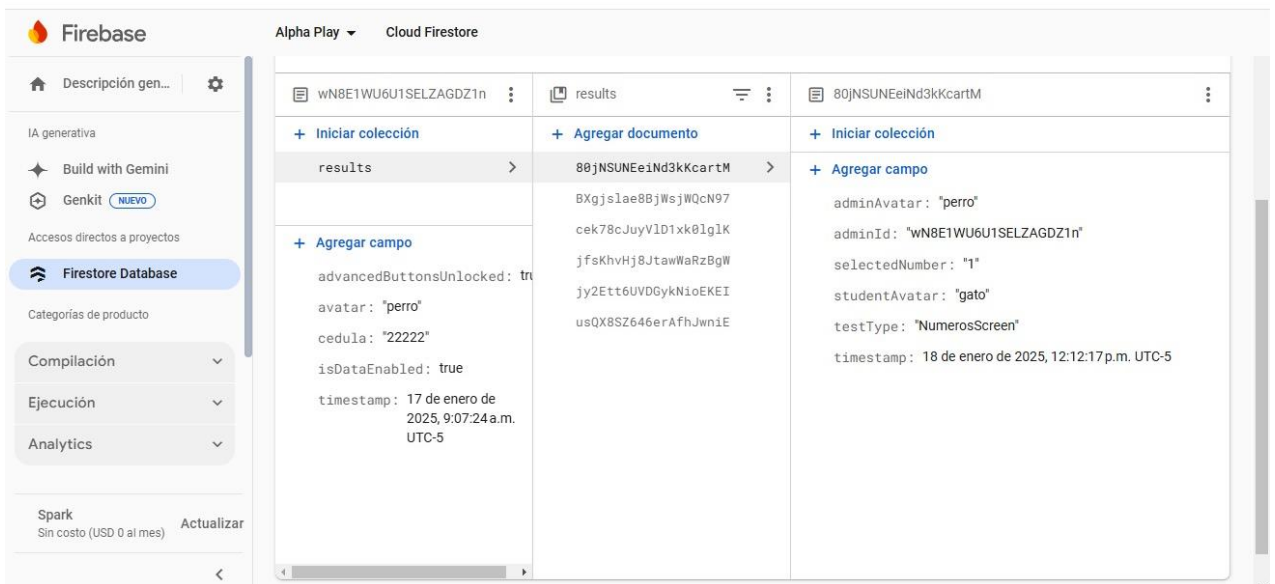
Firebase

Alpha Play ▾ Cloud Firestore

Descripción gen...

IA generativa

Build with Gemini

Genkit NUEVO

Accesos directos a proyectos

Firestore Database

Categorías de producto

Compilación

Ejecución

Analytics

Spark
Sin costo (USD 0 al mes)

Actualizar

wN8E1WU6U1SELZAGDZ1n

+ Iniciar colección

results

+ Agregar campo

advancedButtonsUnlocked: tru

avatar: "perro"

cedula: "22222"

isDataEnabled: true

timestamp: 17 de enero de 2025, 9:07:24 a.m. UTC-5

results

+ Agregar documento

80jNSUNEeiNd3kKcartM

BXgjslae8BjWsjWQcN97

cek78cJuyVlD1xk0lglK

jfsKhvHj8JtawWaRzBgW

jy2Ett6UVDGykNioEKEI

usQX8SZ646erAfhJwniE

80jNSUNEeiNd3kKcartM

+ Iniciar colección

+ Agregar campo

adminAvatar: "perro"

adminId: "wN8E1WU6U1SELZAGDZ1n"

selectedNumber: "1"

studentAvatar: "gato"

testType: "NumerosScreen"

timestamp: 18 de enero de 2025, 12:12:17 p.m. UTC-5